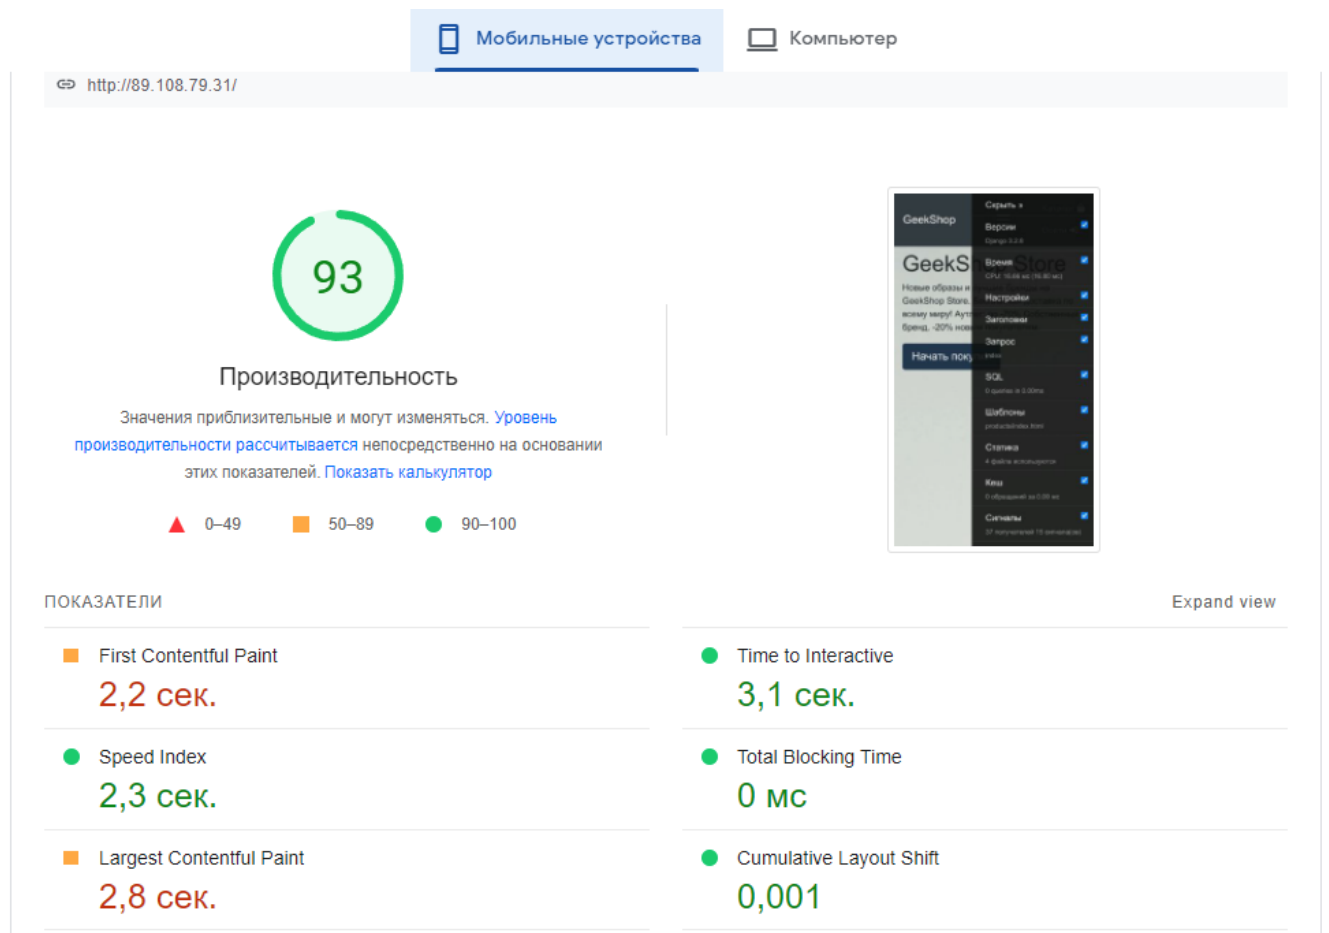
Мобильные устройства Компьютер

http://89.108.79.31/

93

Производительность

Значения приблизительные и могут изменяться. Уровень производительности рассчитывается непосредственно на основании этих показателей. Показать калькулятор

0–49 50–89 90–100

GeekShop
GeekS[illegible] Store
Новые образы и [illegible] GeekShop Store. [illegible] всему миру! Аут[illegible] бренд. -20% нов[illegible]
Начать поку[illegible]

Скрыть »
Версии
Django 3.2.8
Время
CPU: 16.88 мс (16.80 мс)
Настройки
Заголовки
Запрос
index
SQL
0 запросов в 0.00мс
Шаблоны
products/index.html
Статика
4 файла используется
Кеш
0 обращений за 0.00 мс
Сигналы
37 получателей 15 сигналов

ПОКАЗАТЕЛИ

Expand view

First Contentful Paint
2,2 сек.

Time to Interactive
3,1 сек.

Speed Index
2,3 сек.

Total Blocking Time
0 мс

Largest Contentful Paint
2,8 сек.

Cumulative Layout Shift
0,001